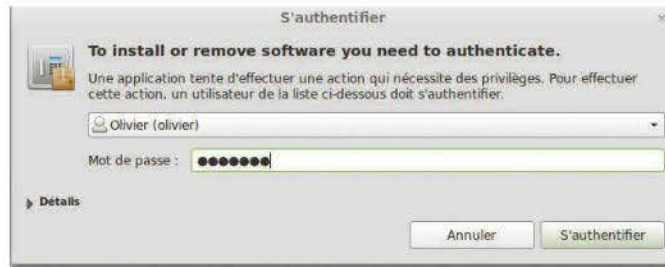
S'authentifier

To install or remove software you need to authenticate.

Une application tente d'effectuer une action qui nécessite des privilèges. Pour effectuer cette action, un utilisateur de la liste ci-dessous doit s'authentifier.

Olivier (olivier)

Mot de passe : ●●●●●●●

Détails

Annuler

S'authentifier